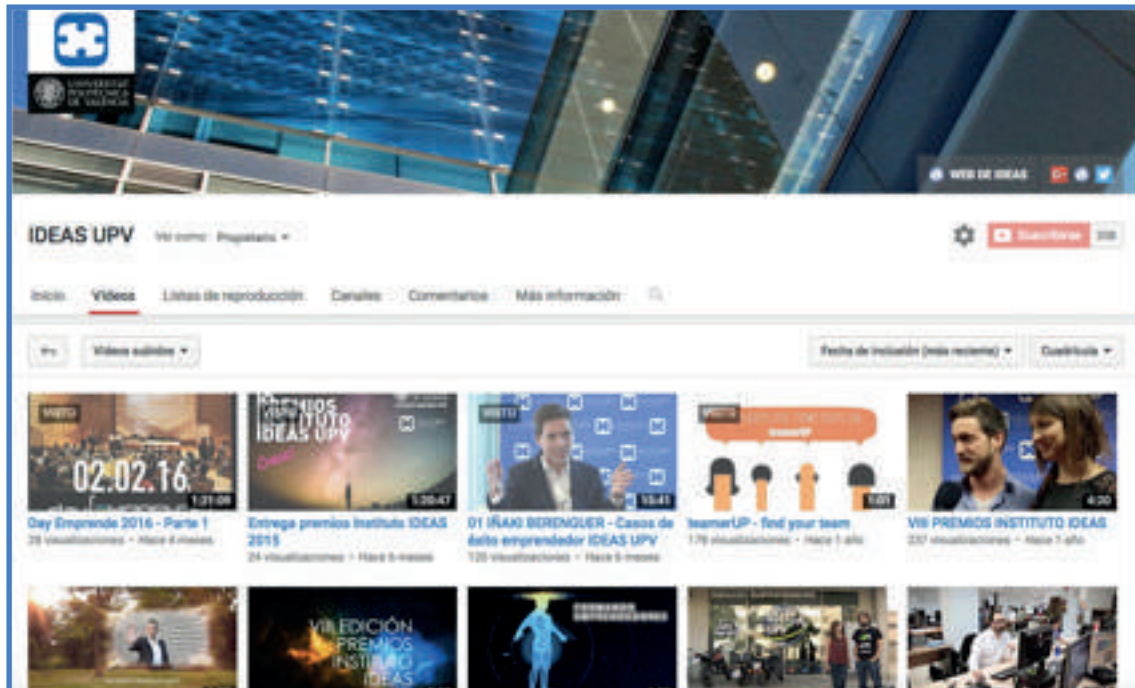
UNIVERSITAT POLITÈCNICA DE VALÈNCIA

WEB DE IDEAS

IDEAS UPV Ver como: Propietario

Suscribirse 308

Inicio Vídeos Listas de reproducción Canales Comentarios Más información

Vídeos subidos

Fecha de inclusión (más reciente) Cuadrícula

VISTO 02.02.16 1:31:09
Day Emprende 2016 - Parte 1
28 visualizaciones • Hace 4 meses

PREMIOS INSTITUTO IDEAS UPV 1:20:47
Entrega premios Instituto IDEAS 2015
24 visualizaciones • Hace 6 meses

VISTO 15:41
01 IÑAKI BERENGUER - Casos de éxito emprendedor IDEAS UPV
120 visualizaciones • Hace 6 meses

VISTO teamerUP 1:01
teamerUP - find your team
176 visualizaciones • Hace 1 año

4:20
VIII PREMIOS INSTITUTO IDEAS
237 visualizaciones • Hace 1 año

VIII EDICIÓN PREMIOS INSTITUTO IDEAS